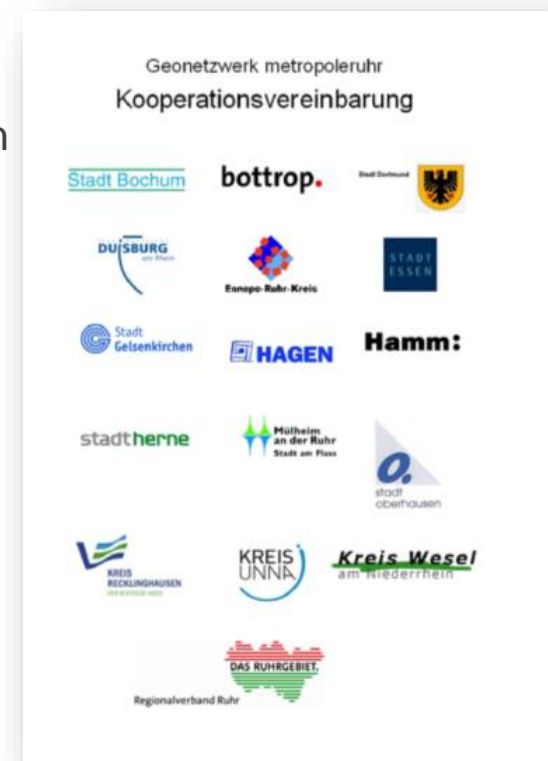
Geonetzwerk metropoleruhr
Kooperationsvereinbarung

Stadt Bochum
bottrop.
Stadt Dortmund

DUISBURG am Rhein
Ennepe-Ruhr-Kreis
STADT ESSEN

Stadt Gelsenkirchen
HAGEN
Hamm:

stadtherne
Mülheim an der Ruhr Stadt am Fluss
stadt oberhausen

KREIS RECKLINGHAUSEN
KREIS UNNA
Kreis Wesel am Niederrhein

DAS RUHRGEBIET.
Regionalverband Ruhr